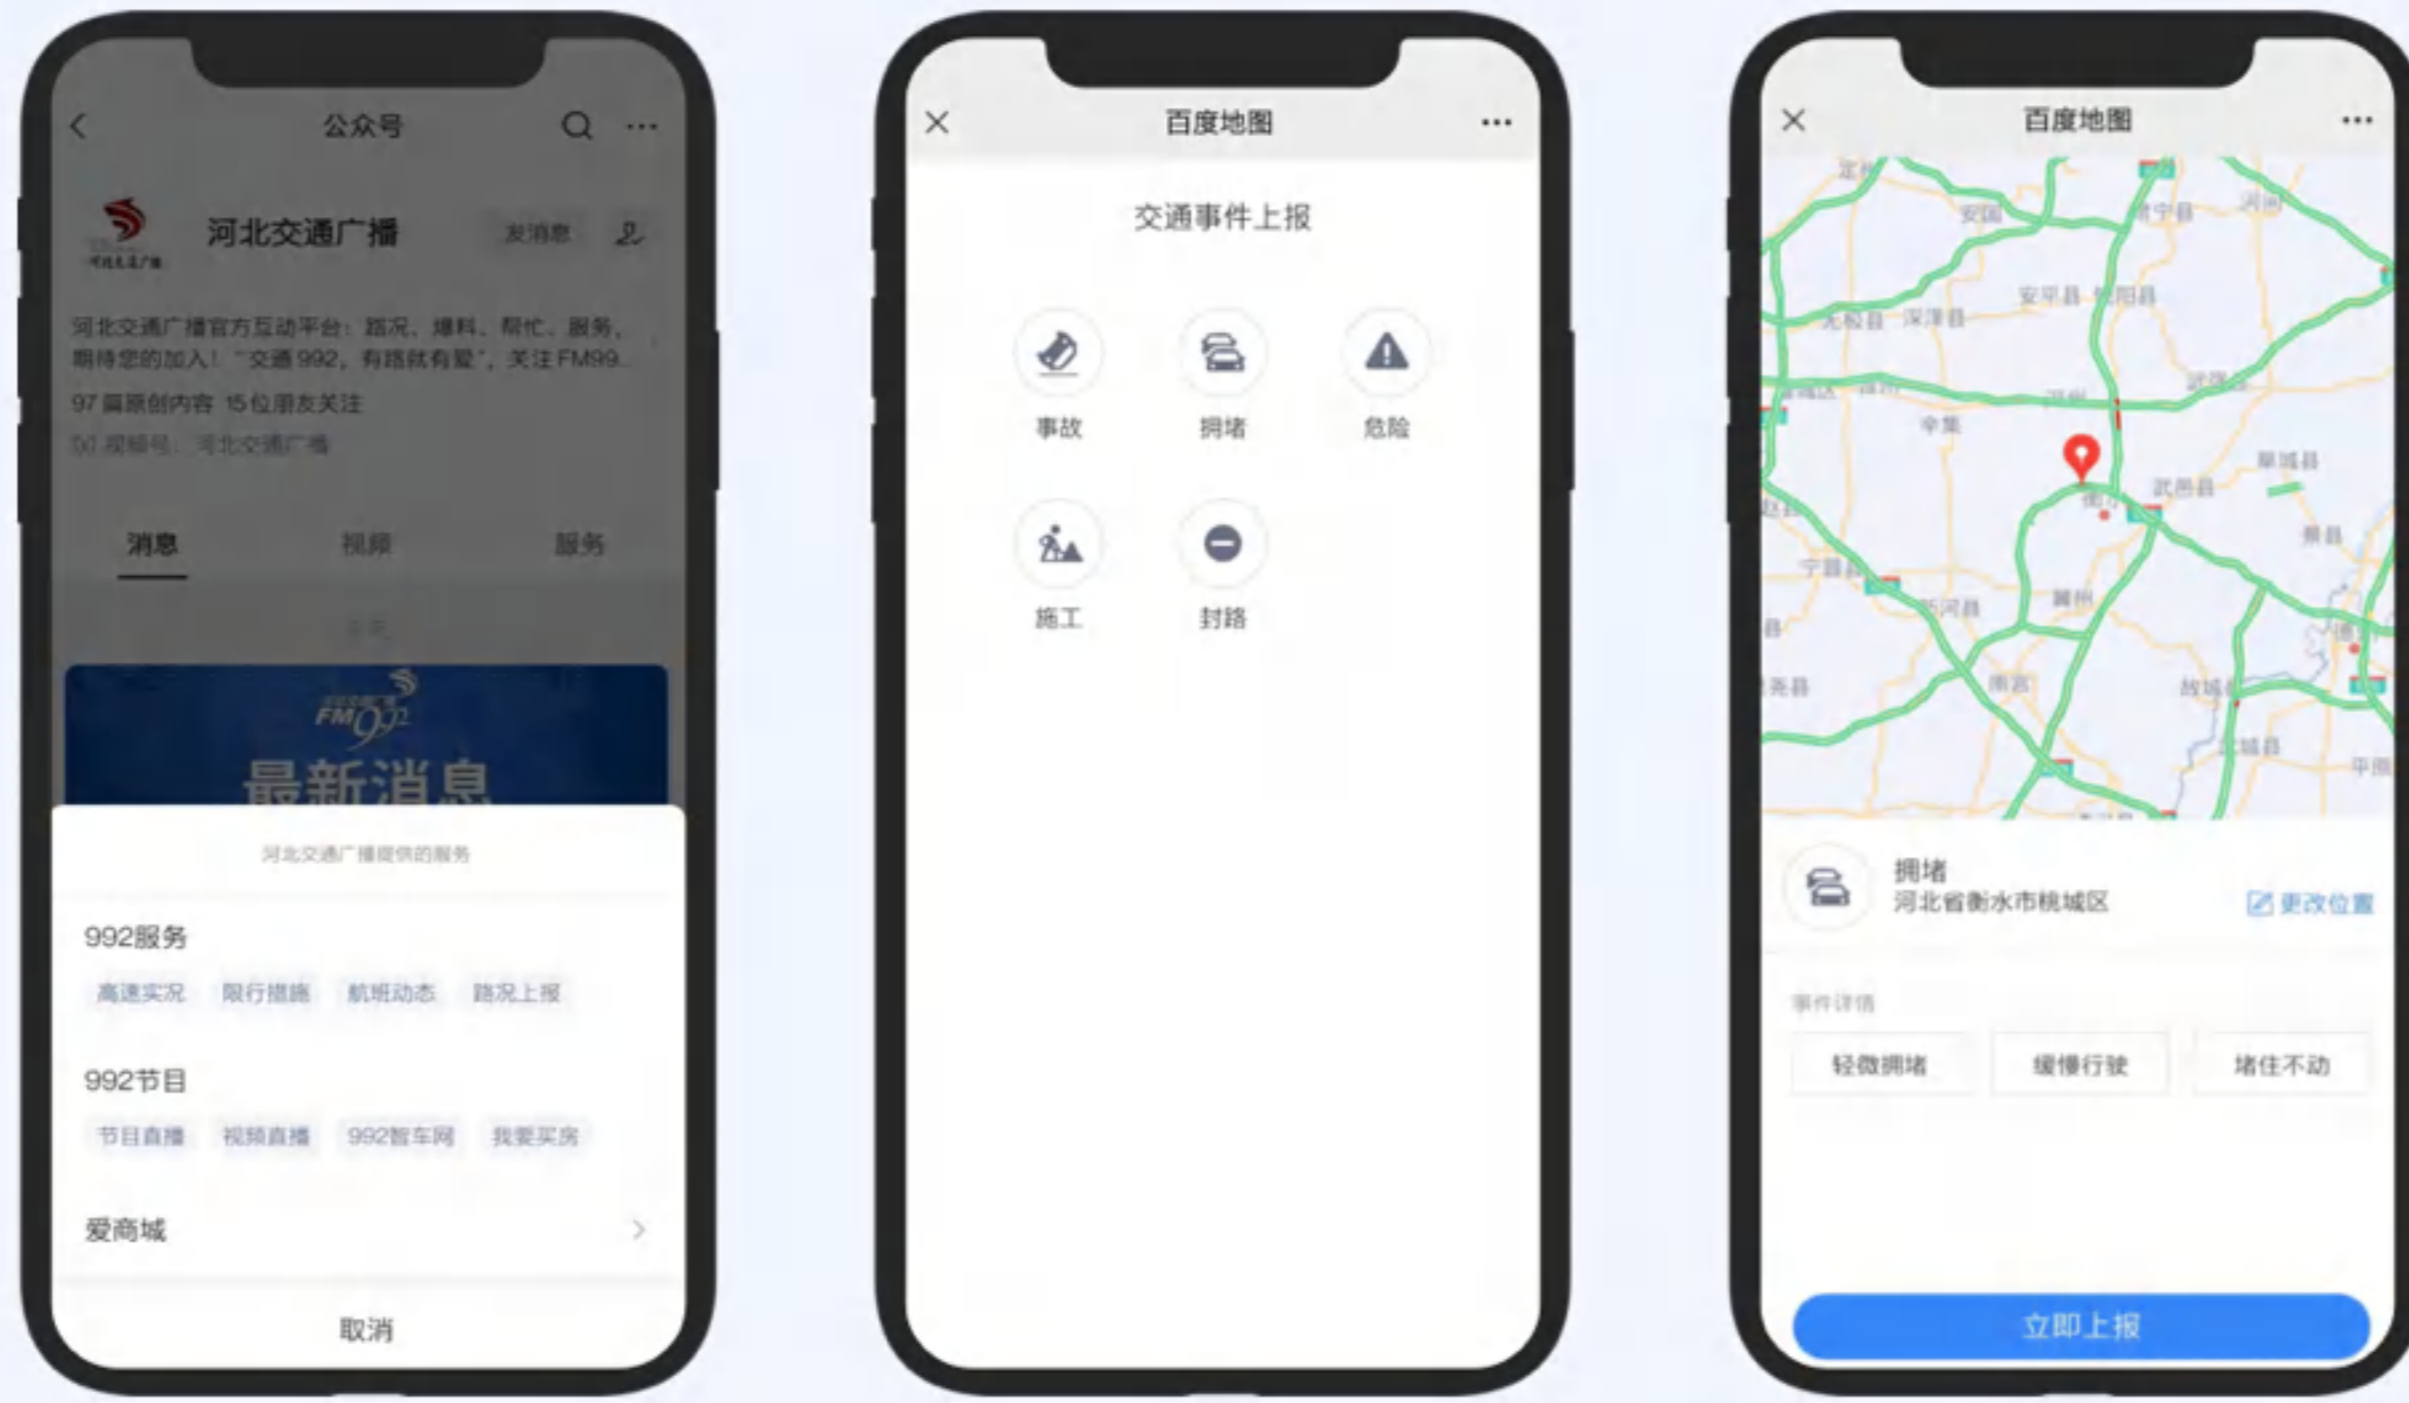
公众号

河北交通广播

发消息

河北交通广播官方互动平台：路况、爆料、帮忙、服务，期待您的加入！“交通992，有路就有爱”，关注FM99...

97 篇原创内容 15 位朋友关注

视频号：河北交通广播

消息 视频 服务

FM992

最新消息

河北交通广播提供的服务

992服务

高速实况 限行措施 航班动态 路况上报

992节目

节目直播 视频直播 992智车网 我要买房

爱商城

取消

百度地图

交通事件上报

事故 拥堵 危险

施工 封路

百度地图

安国 宁晋县 安平县 饶阳县 深泽县 无极县 辛集 武邑县 阜城县 宁晋县 枣强县 南宫 故城县 景县

拥堵

河北省衡水市桃城区

更改位置

事件详情

轻微拥堵 缓慢行驶 堵住不动

立即上报